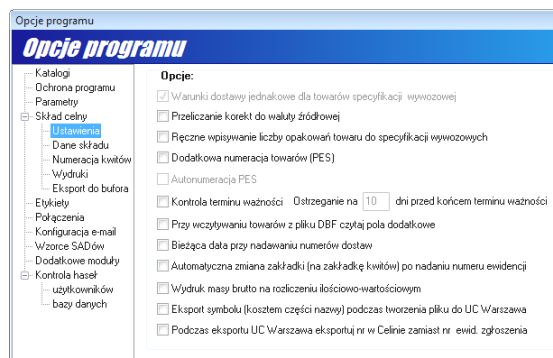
Opcje programu

Opcje programu

Katalogi
Ochrona programu
Parametry
Skład celny
Ustawienia
Dane składu
Numeracja kwitów
Wydruki
Eksport do bufora
Etykiety
Połączenia
Konfiguracja e-mail
Wzorce SADów
Dodatkowe moduły
Kontrola haseł
użytkowników
bazy danych

Opcje:

Warunki dostawy jednakowe dla towarów specyfikacji wywozowej
Przeliczanie korekt do waluty źródłowej
Ręczne wpisywanie liczby opakowań towaru do specyfikacji wywozowych
Dodatkowa numeracja towarów (PES)
Autonumeracja PES
Kontrola terminu ważności Ostrzeganie na 10 dni przed końcem terminu ważności
Przy wczytywaniu towarów z pliku DBF czytaj pola dodatkowe
Bieżąca data przy nadawaniu numerów dostaw
Automatyczna zmiana zakładki (na zakładkę kwitów) po nadaniu numeru ewidencji
Wydruk masy brutto na rozliczeniu ilościowo-wartościowym
Eksport symbolu (kosztem części nazwy) podczas tworzenia pliku do UC Warszawa
Podczas eksportu UC Warszawa eksportuj nr w Celinie zamiast nr ewid. zgłoszenia